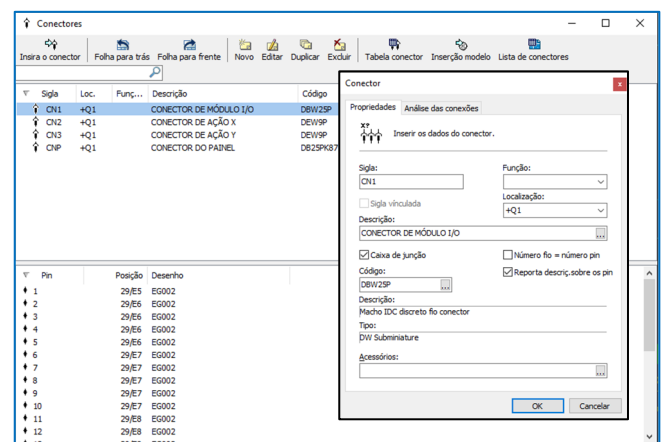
Conectores

Insira o conector | Folha para trás | Folha para frente | Novo | Editar | Duplicar | Excluir | Tabela conector | Inserção modelo | Lista de conectores

| Sigla | Loc. | Funç... | Descrição | Código |
|---|---|---|---|---|
| CN1 | +Q1 | | CONECTOR DE MÓDULO I/O | DBW25P |
| CN2 | +Q1 | | CONECTOR DE AÇÃO X | DEW9P |
| CN3 | +Q1 | | CONECTOR DE AÇÃO Y | DEW9P |
| CNP | +Q1 | | CONECTOR DO PAINEL | DB25PK87 |

| Pin | Posição | Desenho |
|---|---|---|
| 1 | 29/E5 | EG002 |
| 2 | 29/E6 | EG002 |
| 3 | 29/E6 | EG002 |
| 4 | 29/E6 | EG002 |
| 5 | 29/E6 | EG002 |
| 6 | 29/E7 | EG002 |
| 7 | 29/E7 | EG002 |
| 8 | 29/E7 | EG002 |
| 9 | 29/E7 | EG002 |
| 10 | 29/E7 | EG002 |
| 11 | 29/E8 | EG002 |
| 12 | 29/E8 | EG002 |

Conector
x
Propriedades | Análise das conexões
Inserir os dados do conector.
Sigla:
CN1
Função:
Sigla vinculada
Localização:
+Q1
Descrição:
CONECTOR DE MÓDULO I/O
Caixa de junção
Número fio = número pin
Código:
DBW25P
Reporta descriç.sobre os pin
Descrição:
Macho IDC discreto fio conector
Tipo:
DW Subminiature
Acessórios:
OK
Cancelar